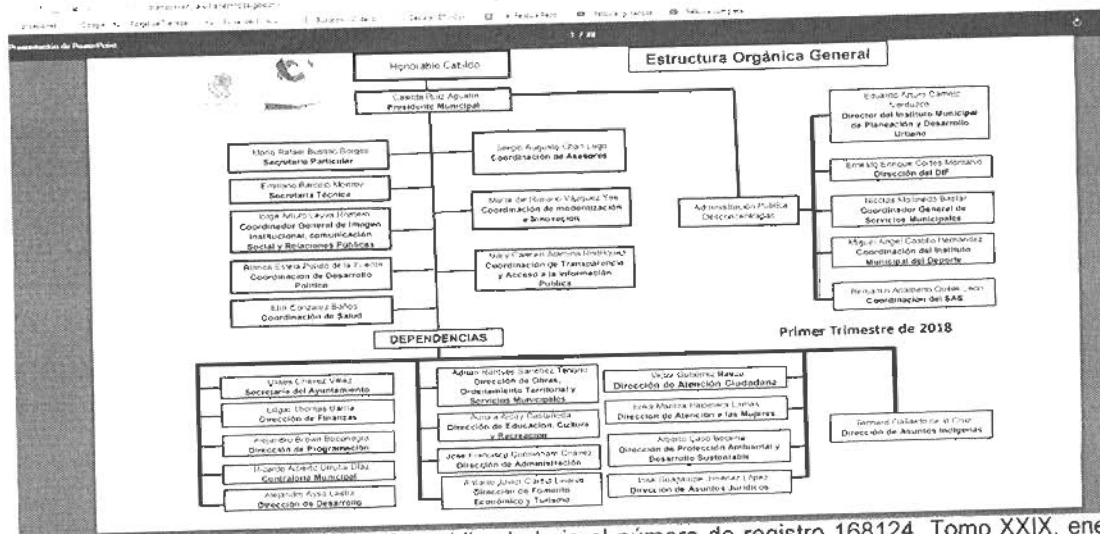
Presentación de PowerPoint

1 / 88

Estructura Orgánica General

Honorable Cabildo

Casilda Ruiz Agustín
Presidente Municipal

Mario Rafael Bustillo Borges
Secretario Particular

Emiliano Balcázar Monroy
Secretaria Técnica

Jorge Arturo Leyva Romero
Coordinador General de Imagen Institucional, comunicación Social y Relaciones Públicas

Blanca Estela Pulido de la Fuente
Coordinación de Desarrollo Político

Elia Gonzalez Baños
Coordinación de Salud

Sergio Augusto Chan Lugo
Coordinación de Asesores

María del Rosario Vázquez Yee
Coordinación de modernización e Innovación

Nancy Carmen Alamina Rodríguez
Coordinación de Transparencia y Acceso a la Información Pública

Administración Pública Descentralizada

Eduardo Arturo Camelo Verduzco
Director del Instituto Municipal de Planeación y Desarrollo Urbano

Ernesto Enrique Cortes Montaño
Dirección del DIF

Nicolas Melendez Bastar
Coordinador General de Servicios Municipales

Miguel Ángel Castillo Hernández
Coordinación del Instituto Municipal del Deporte

Benjamín Adalberto Quijas León
Coordinación del SAS

Primer Trimestre de 2018

DEPENDENCIAS

Ulises Chavez Velez
Secretaria del Ayuntamiento

Edgar Uberlio Barra
Dirección de Finanzas

Alejandro Brown Bocanegra
Dirección de Programación

Ricardo Alberto Urrutia Díaz
Contraloría Municipal

Alejandro Rosa Castro
Dirección de Desarrollo

Adrián Ramses Sánchez Tenorio
Dirección de Obras, Ordenamiento Territorial y Servicios Municipales

Aurora Arévalo Castañeda
Dirección de Educación, Cultura y Recreación

José Francisco Gurrionero Chavez
Dirección de Administración

Arturo Javier Castro Leyva
Dirección de Fomento Económico y Turismo

Víctor Gutiérrez Barco
Dirección de Atención Ciudadana

Irma Marina Hernández Lomas
Dirección de Atención a las Mujeres

Ángelo Caso Becerra
Dirección de Protección Ambiental y Desarrollo Sustentable

José Guadalupe Jiménez López
Dirección de Asuntos Jurídicos

Bernardo Galindo de la Cruz
Dirección de Asuntos Indígenas

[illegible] el número de registro 168124, Tomo XXIX, ene